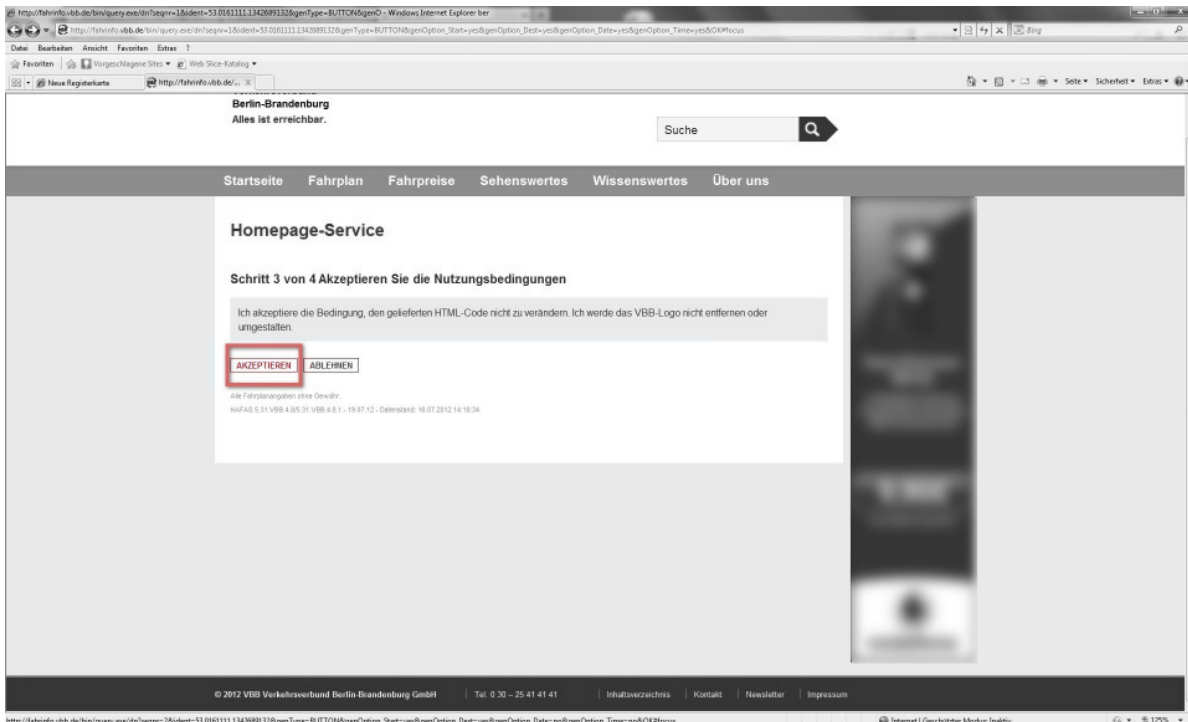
http://fahrinfo.vbb.de/bin/query.exe/dn?seqnr=1&ident=53.0161111.1342689132&genType=BUTTON&genO - Windows Internet Explorer ber

http://fahrinfo.vbb.de/bin/query.exe/dn?seqnr=1&ident=53.0161111.1342689132&genType=BUTTON&genOption_Start=yes&genOption_Dest=yes&genOption_Date=yes&genOption_Time=yes&OK#focus

Bing

Datei Bearbeiten Ansicht Favoriten Extras ?

Favoriten Vorgeschlagene Sites Web Slice-Katalog

Neue Registerkarte http://fahrinfo.vbb.de/... X

Seite Sicherheit Extras

Berlin-Brandenburg
Alles ist erreichbar.

Suche

Startseite Fahrplan Fahrpreise Sehenswertes Wissenswertes Über uns

Homepage-Service

Schritt 3 von 4 Akzeptieren Sie die Nutzungsbedingungen

Ich akzeptiere die Bedingung, den gelieferten HTML-Code nicht zu verändern. Ich werde das VBB-Logo nicht entfernen oder umgestalten.

AKZEPTIEREN ABLEHNEN

Alle Fahrplanangaben ohne Gewähr.
HAFAS 5.31.VBB.4.8/5.31.VBB.4.8.1 - 19.07.12 - Datenstand: 16.07.2012 14:18:34

© 2012 VBB Verkehrsverbund Berlin-Brandenburg GmbH | Tel. 0 30 – 25 41 41 41 | Inhaltsverzeichnis | Kontakt | Newsletter | Impressum

http://fahrinfo.vbb.de/bin/query.exe/dn?seqnr=2&ident=53.0161111.1342689132&genType=BUTTON&genOption_Start=yes&genOption_Dest=yes&genOption_Date=no&genOption_Time=no&OK#focus

Internet | Geschützter Modus: Inaktiv 125%